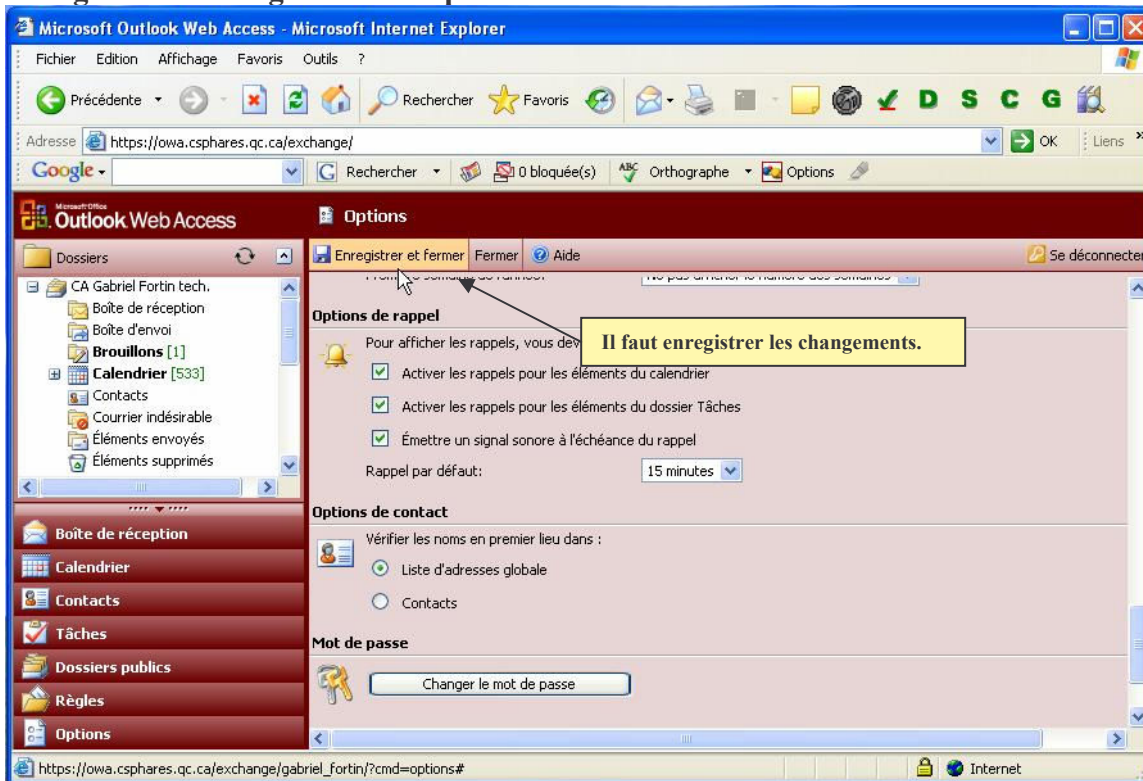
Microsoft Outlook Web Access - Microsoft Internet Explorer

Fichier Edition Affichage Favoris Outils ?

Précédente Rechercher Favoris D S C G

Adresse https://owa.csphares.qc.ca/exchange/ OK Liens

Google Rechercher 0 bloquée(s) Orthographe Options

Outlook Web Access

Options

Dossiers

Enregistrer et fermer Fermer Aide Se déconnecter

CA Gabriel Fortin tech.
Boîte de réception
Boîte d'envoi
Brouillons [1]
Calendrier [533]
Contacts
Courrier indésirable
Éléments envoyés
Éléments supprimés

Options de rappel

Pour afficher les rappels, vous dev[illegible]

Il faut enregistrer les changements.

Activer les rappels pour les éléments du calendrier

Activer les rappels pour les éléments du dossier Tâches

Émettre un signal sonore à l'échéance du rappel

Rappel par défaut: 15 minutes

Options de contact

Vérifier les noms en premier lieu dans :

Liste d'adresses globale

Contacts

Mot de passe

Changer le mot de passe

Boîte de réception
Calendrier
Contacts
Tâches
Dossiers publics
Règles
Options

https://owa.csphares.qc.ca/exchange/gabriel_fortin/?cmd=options#

Internet